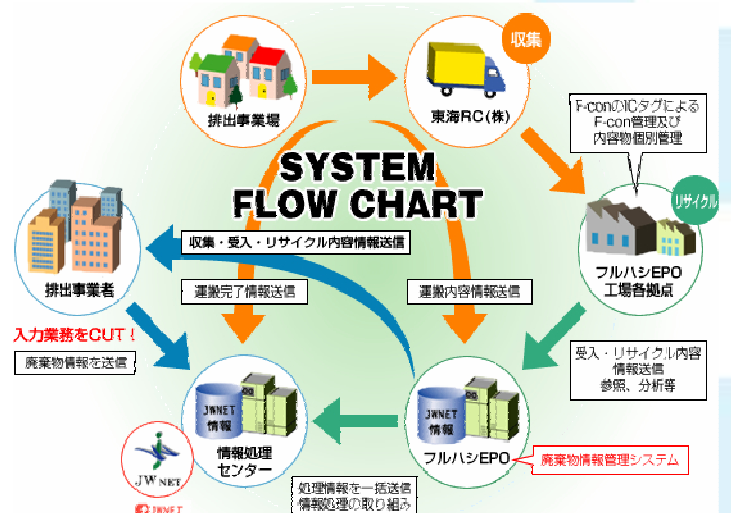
収集

排出事業場

東海RC(株)

F-conのICタグによる
F-con管理及び
内容物個別管理

SYSTEM
FLOW CHART

リサイクル

収集・受入・リサイクル内容情報送信

排出事業者

フルハシEPO
工場各拠点

運搬完了情報送信

運搬内容情報送信

入力業務をCUT！

廃棄物情報を送信

受入・リサイクル内容
情報送信
参照、分析等

JWNET
情報

JWNET
情報

情報処理
センター

フルハシEPO

廃棄物情報管理システム

JW NET

処理情報を一括送信
情報処理の取り組み

JWNET